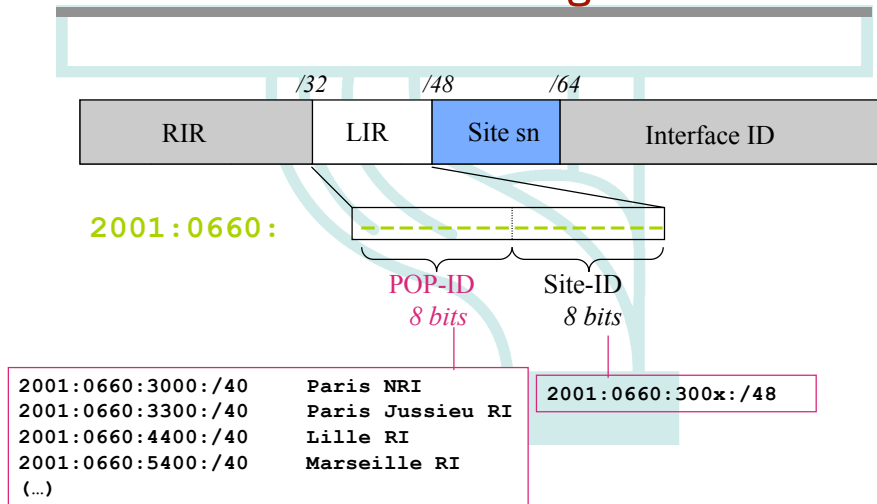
/32 /48 /64

RIR

LIR

Site sn

Interface ID

2001:0660:

POP-ID
8 bits

Site-ID
8 bits

2001:0660:3000:/40 Paris NRI
2001:0660:3300:/40 Paris Jussieu RI
2001:0660:4400:/40 Lille RI
2001:0660:5400:/40 Marseille RI
(…)

2001:0660:300x:/48